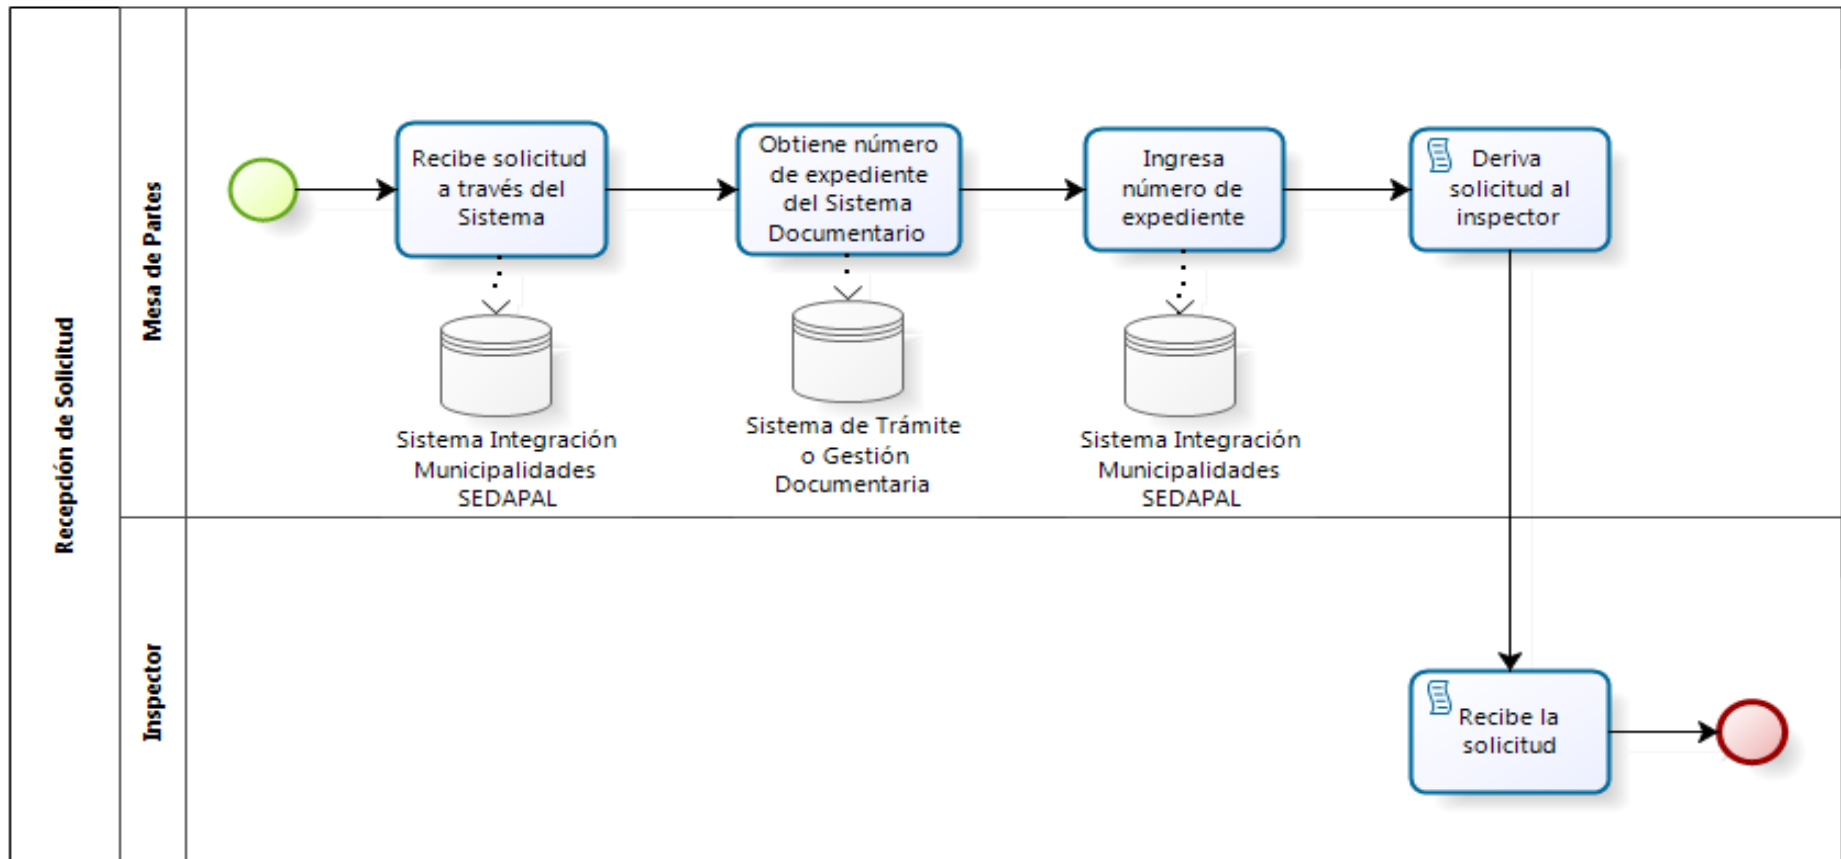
Recepción de Solicitud

Mesa de Partes

Recibe solicitud a través del Sistema

Obtiene número de expediente del Sistema Documentario

Ingresa número de expediente

Deriva solicitud al inspector

Sistema Integración Municipalidades SEDAPAL

Sistema de Trámite o Gestión Documentaria

Sistema Integración Municipalidades SEDAPAL

Inspector

Recibe la solicitud